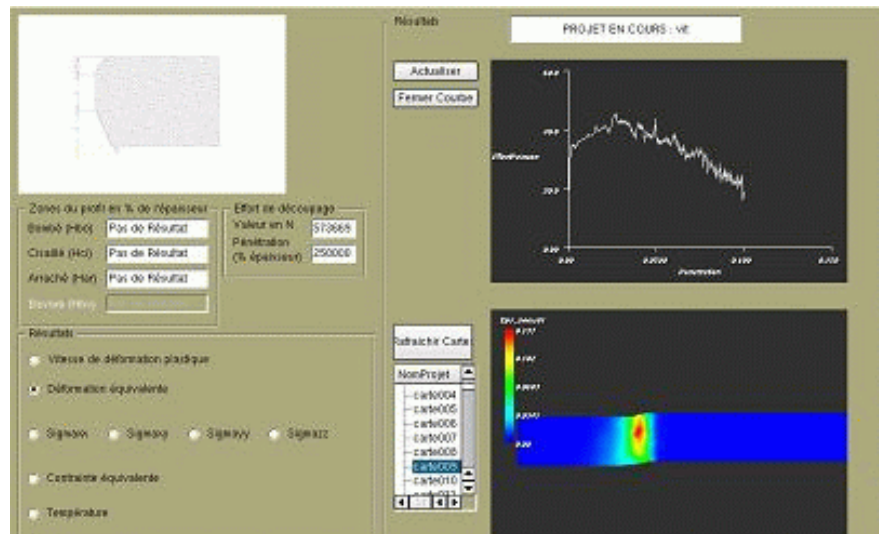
Résultats

PROJET EN COURS : vit

Actualiser

Fermer Courbe

Effort/Fmax

Penetration

Zones du profil en % de l'épaisseur

Bombé (Hbo) Pas de Résultat

Cisaillé (Hci) Pas de Résultat

Arraché (Har) Pas de Résultat

Bavure (Hbv)

Effort de découpage

Valeur en N 573669

Pénétration (% épaisseur) 250000

Résultats

Vitesse de déformation plastique

Déformation équivalente

Sigmaxx Sigmaxy Sigmayy Sigmazz

Contrainte équivalente

Température

Rafraichir Carte

NomProjet

carte004
carte005
carte006
carte007
carte008
carte009
carte010

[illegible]